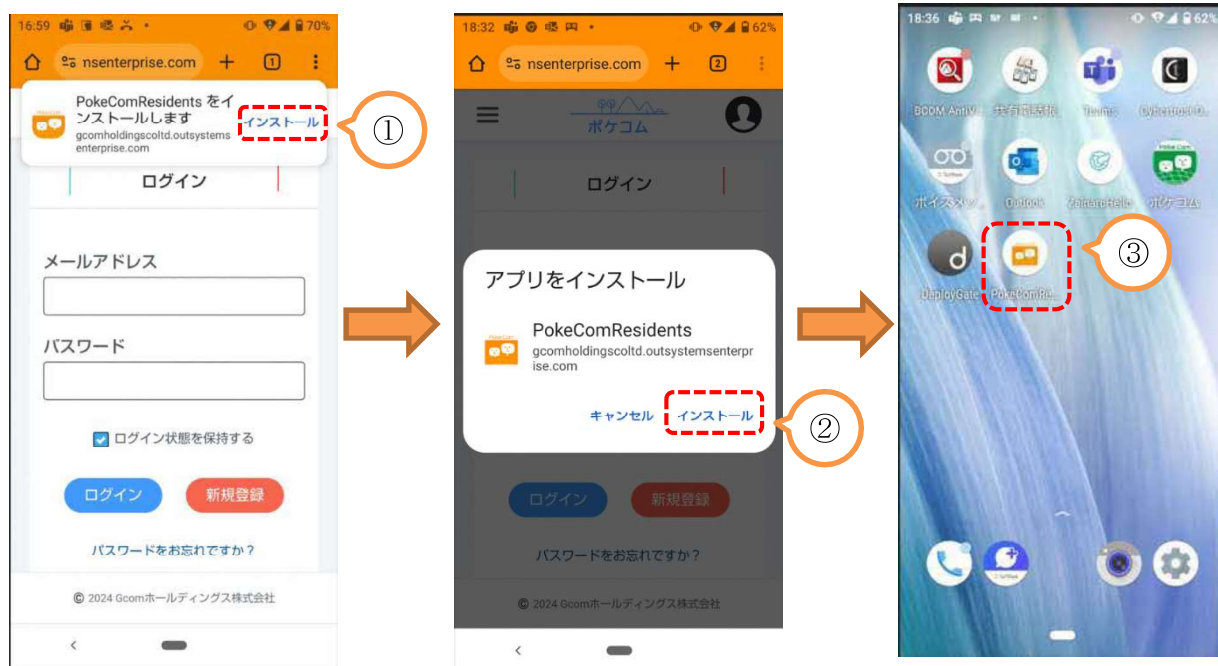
16:59 70%
nsenterprise.com
PokeComResidents をインストールします
gcomholdingscoltd.outsystemsenterprise.com
インストール
①
ログイン
メールアドレス
パスワード
ログイン状態を保持する
ログイン
新規登録
パスワードをお忘れですか？
© 2024 Gcomホールディングス株式会社

18:32 62%
nsenterprise.com
ポケコム
ログイン
アプリをインストール
PokeComResidents
gcomholdingscoltd.outsystemsenterprise.com
キャンセル
インストール
②
ログイン
新規登録
パスワードをお忘れですか？
© 2024 Gcomホールディングス株式会社

18:36 62%
BCOM AntiV
共有電話帳
Teams
CyberHub
ボイスメッセ
Outlook
ZenmarketHelp
ポケコム
DeployGate
PokeComR...
③